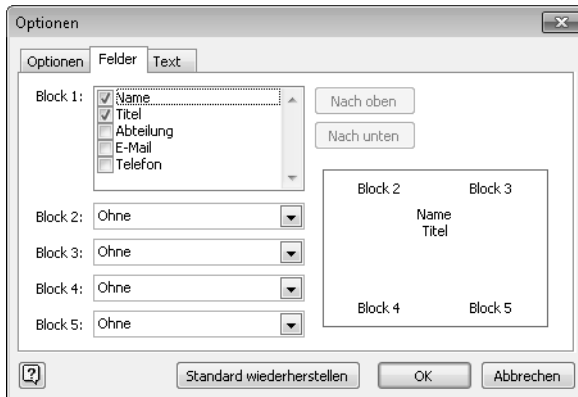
Optionen

Optionen | Felder | Text

Block 1:
Name
Titel
Abteilung
E-Mail
Telefon

Nach oben
Nach unten

Block 2: Ohne
Block 3: Ohne
Block 4: Ohne
Block 5: Ohne

Block 2
Block 3
Name
Titel
Block 4
Block 5

?
Standard wiederherstellen
OK
Abbrechen